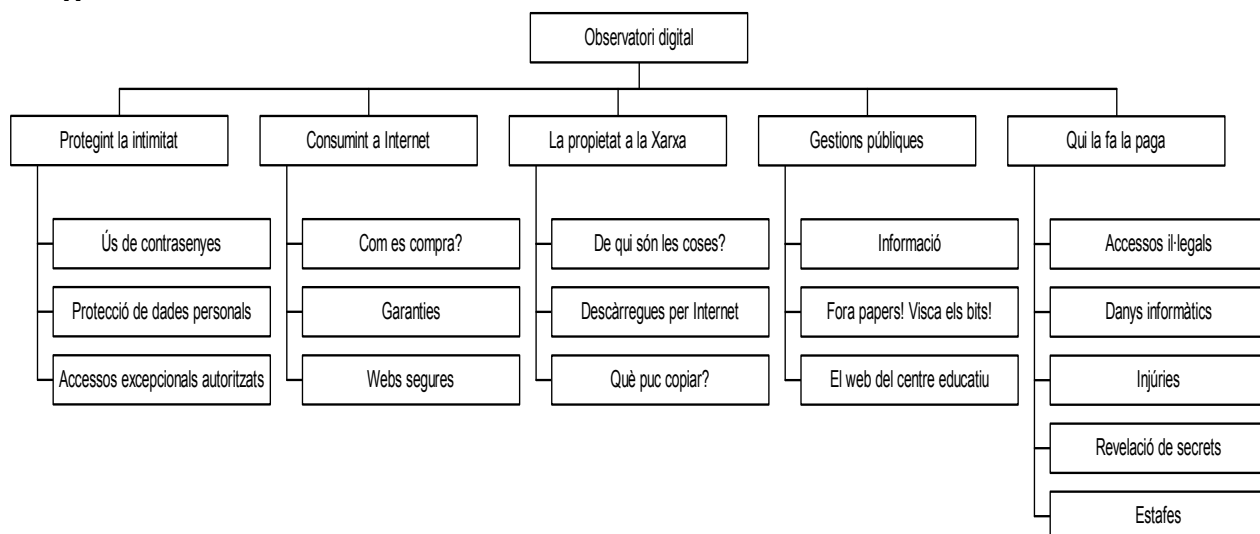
Observatori digital

Protegint la intimitat

Ús de contrasenyes

Protecció de dades personals

Accessos excepcionals autoritzats

Consumint a Internet

Com es compra?

Garanties

Webs segures

La propietat a la Xarxa

De qui són les coses?

Descàrregues per Internet

Què puc copiar?

Gestions públiques

Informació

Fora papers! Visca els bits!

El web del centre educatiu

Qui la fa la paga

Accessos il·legals

Danys informàtics

Injúries

Revelació de secrets

Estafes